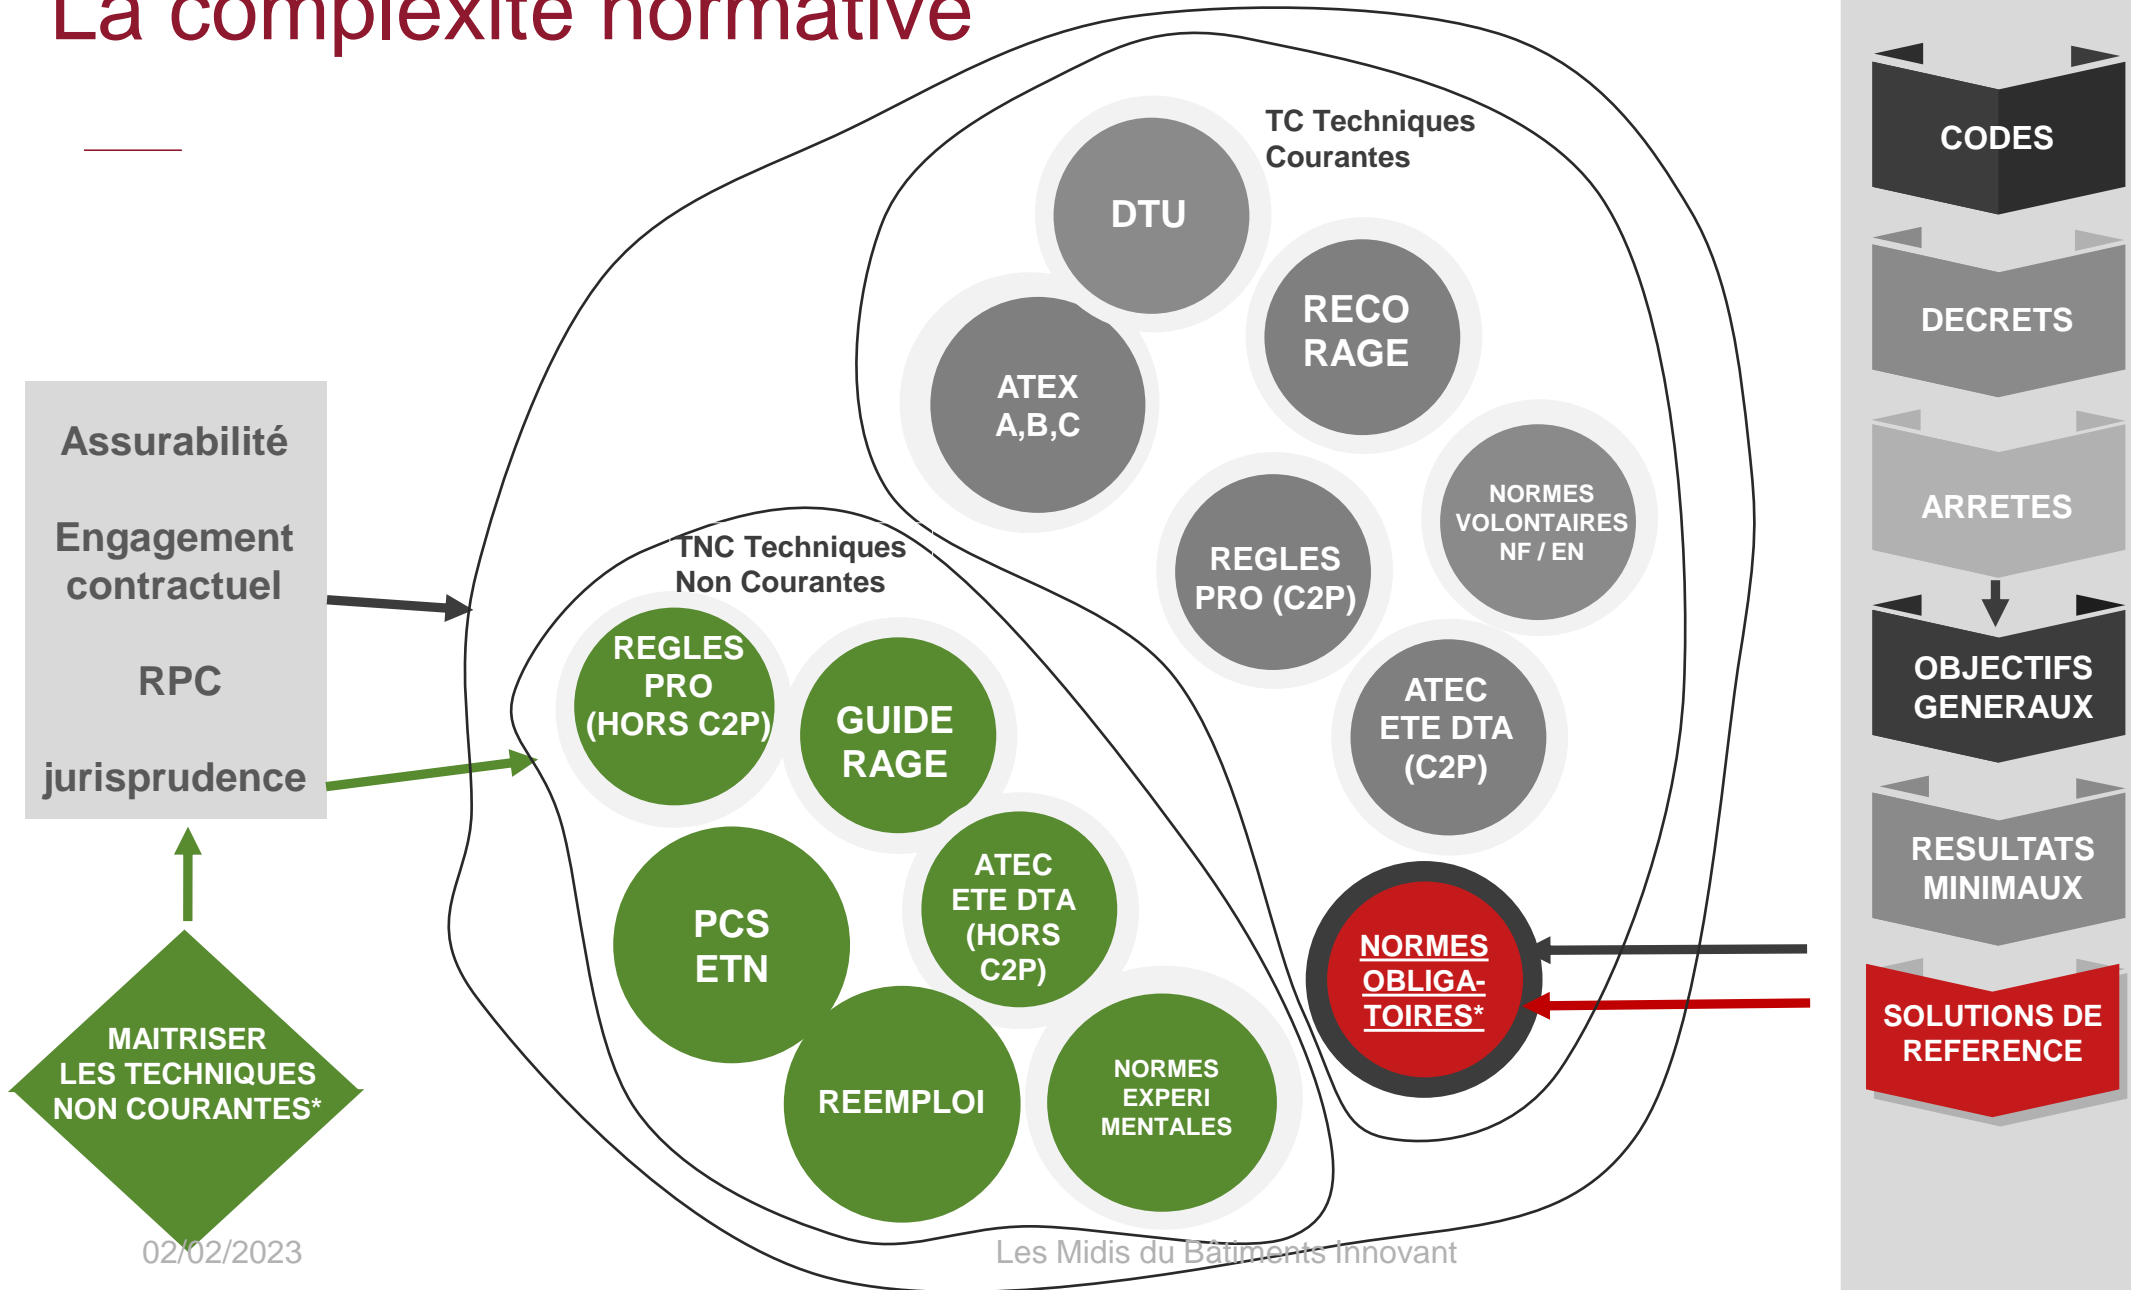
La complexité normative

Assurabilité

Engagement contractuel

RPC

jurisprudence

MAITRISER LES TECHNIQUES NON COURANTES*

TC Techniques Courantes

DTU

RECO RAGE

ATEX A,B,C

NORMES VOLONTAIRES NF / EN

REGLES PRO (C2P)

ATEC ETE DTA (C2P)

NORMES OBLIGA-TOIRES*

TNC Techniques Non Courantes

REGLES PRO (HORS C2P)

GUIDE RAGE

PCS ETN

ATEC ETE DTA (HORS C2P)

REEMPLOI

NORMES EXPERI MENTALES

CODES

DECRETS

ARRETES

OBJECTIFS GENERAUX

RESULTATS MINIMAUX

SOLUTIONS DE REFERENCE

02/02/2023

Les Midis du Bâtiments Innovant